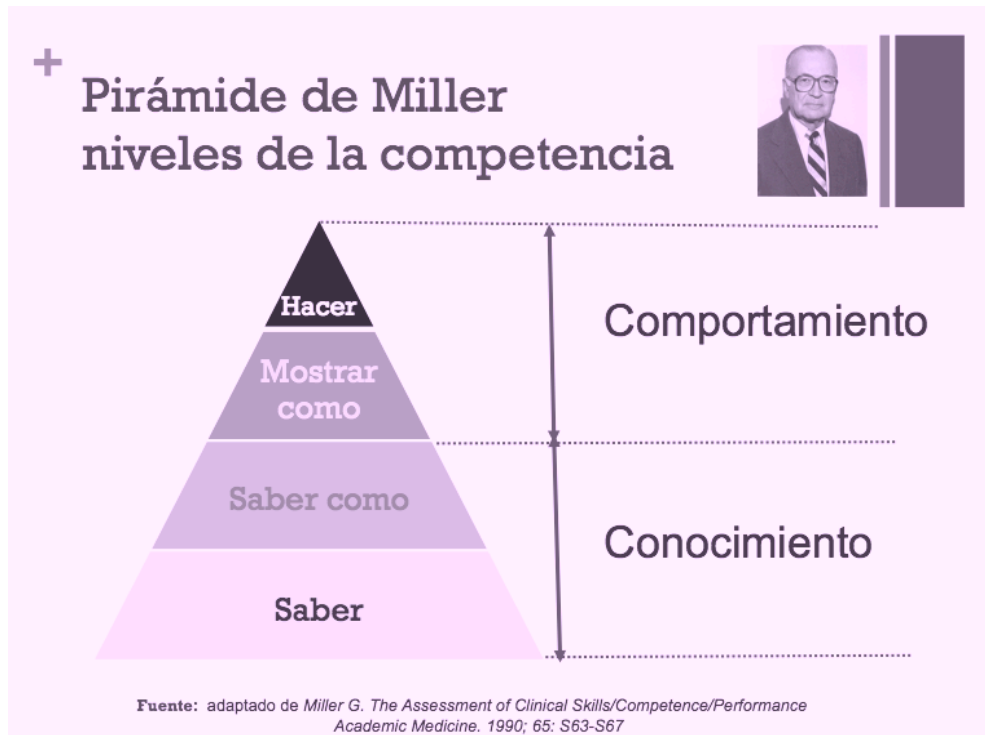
+

Pirámide de Miller niveles de la competencia

Hacer

Mostrar como

Saber como

Saber

Comportamiento

Conocimiento

Fuente: adaptado de Miller G. The Assessment of Clinical Skills/Competence/Performance Academic Medicine. 1990; 65: S63-S67